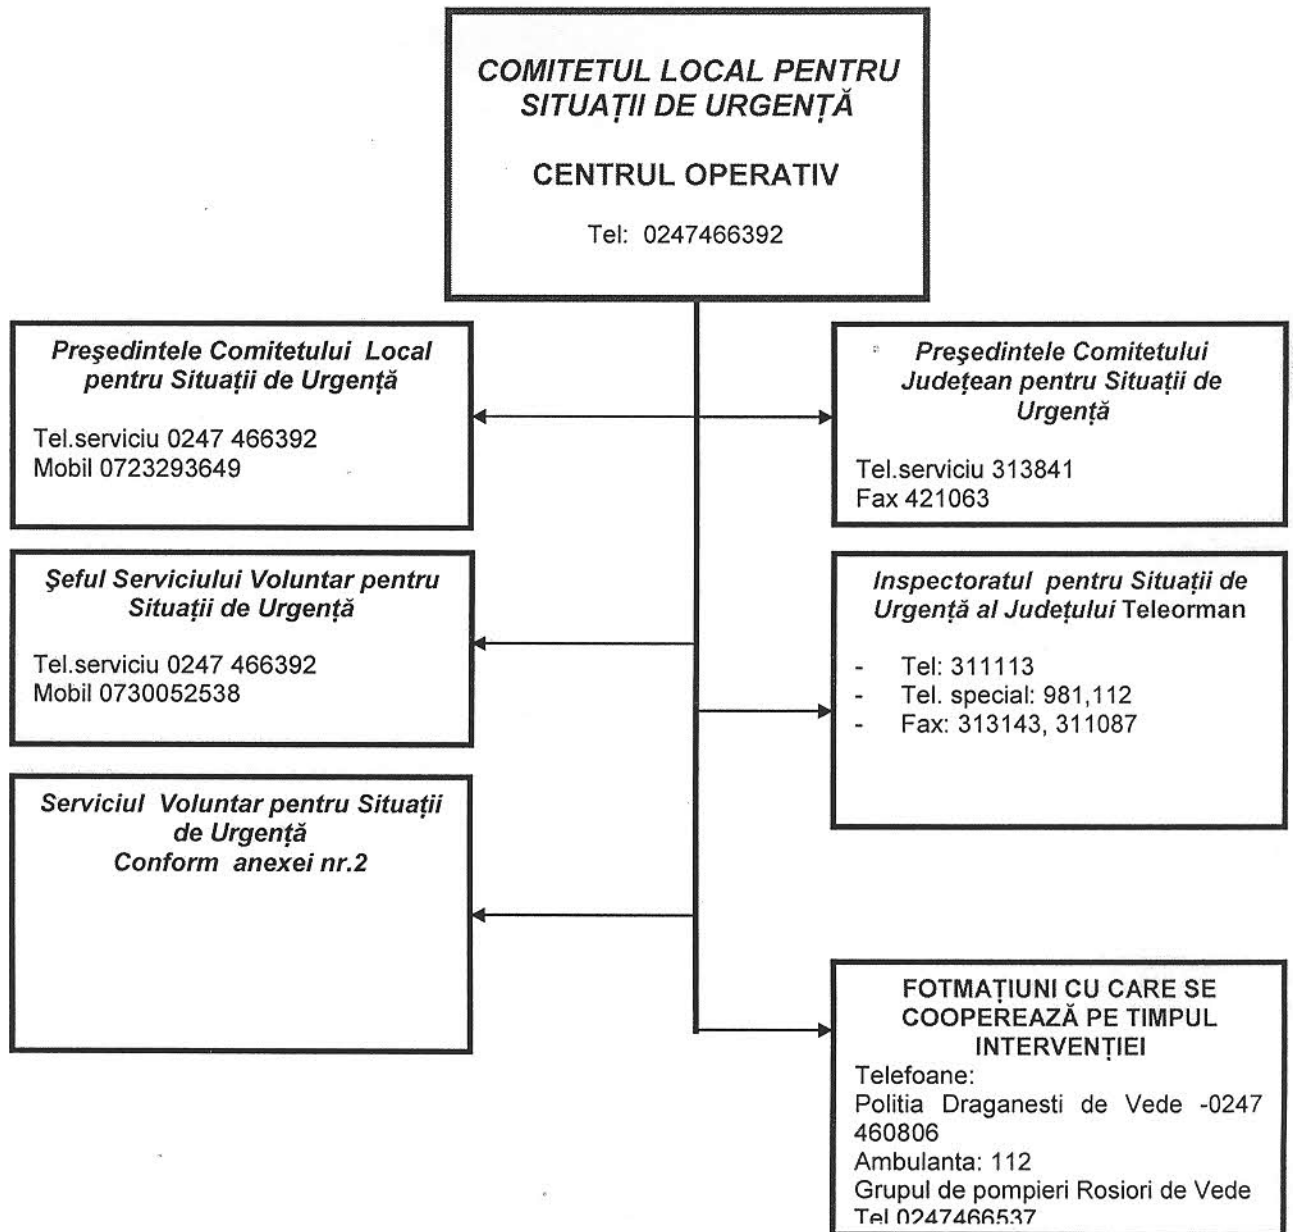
COMITETUL LOCAL PENTRU SITUAȚII DE URGENȚĂ

CENTRUL OPERATIV

Tel: 0247466392

Preşedintele Comitetului Local pentru Situații de Urgență

Tel.serviciu 0247 466392
Mobil 0723293649

Preşedintele Comitetului Județean pentru Situații de Urgență

Tel.serviciu 313841
Fax 421063

Şeful Serviciului Voluntar pentru Situații de Urgență

Tel.serviciu 0247 466392
Mobil 0730052538

Inspectoratul pentru Situații de Urgență al Județului Teleorman

- Tel: 311113
- Tel. special: 981,112
- Fax: 313143, 311087

Serviciul Voluntar pentru Situații de Urgență
Conform anexei nr.2

FOTMAȚIUNI CU CARE SE COOPEREAZĂ PE TIMPUL INTERVENȚIEI
Telefoane:
Politia Draganesti de Vede -0247 460806
Ambulanta: 112
Grupul de pompieri Rosiori de Vede Tel 0247466537